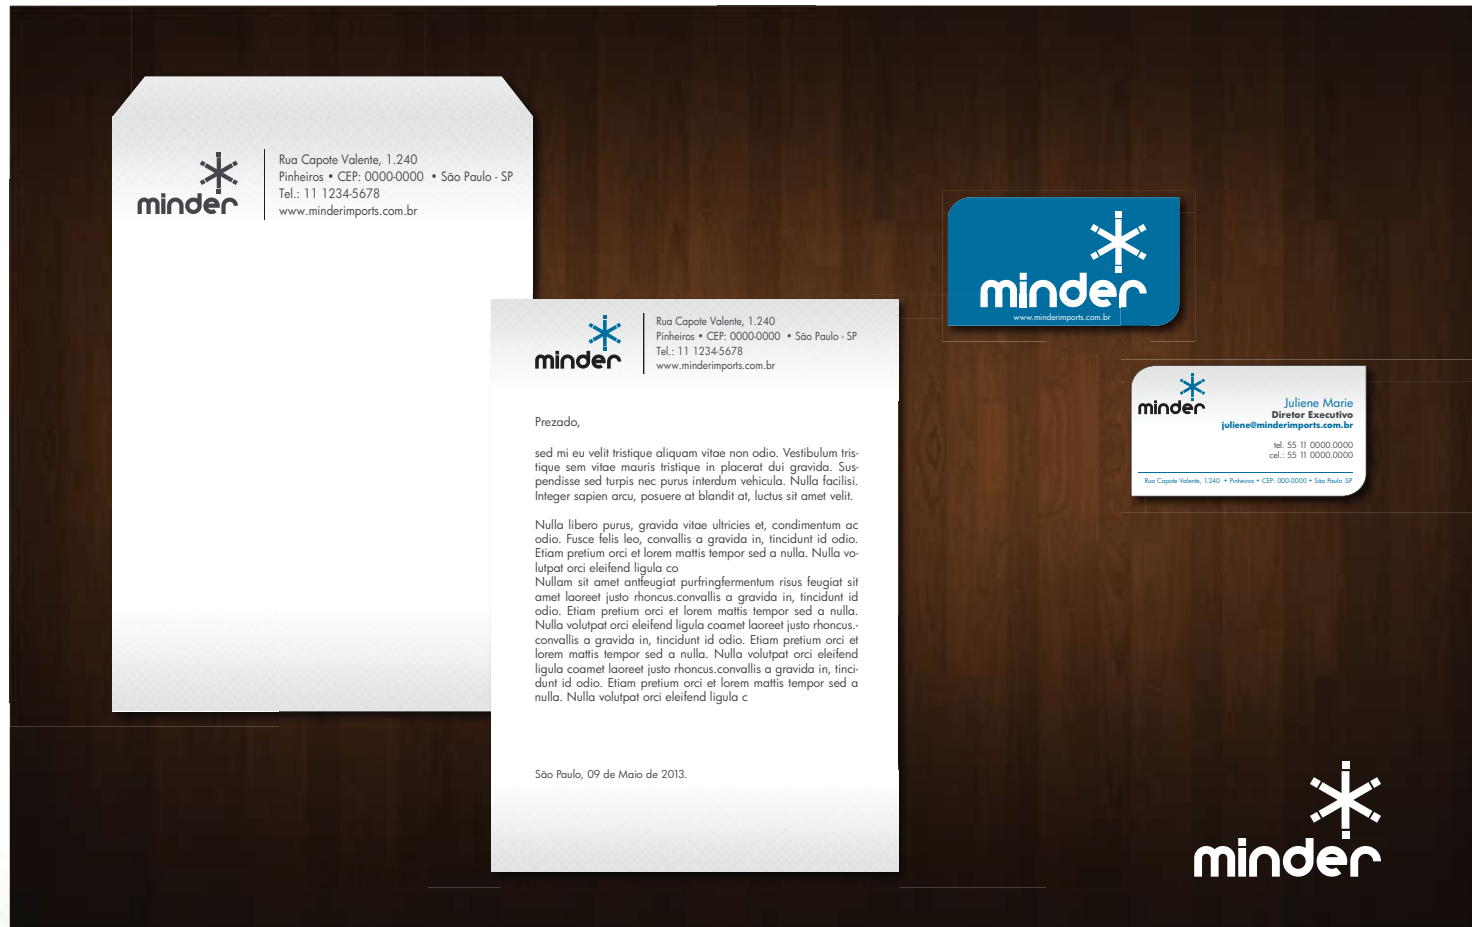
minder

Rua Capote Valente, 1.240
Pinheiros • CEP: 0000-0000 • São Paulo - SP
Tel.: 11 1234-5678
www.minderimports.com.br

minder

Rua Capote Valente, 1.240
Pinheiros • CEP: 0000-0000 • São Paulo - SP
Tel.: 11 1234-5678
www.minderimports.com.br

Prezado,

sed mi eu velit tristique aliquam vitae non odio. Vestibulum tristique sem vitae mauris tristique in placerat dui gravida. Suspendisse sed turpis nec purus interdum vehicula. Nulla facilisi. Integer sapien arcu, posuere at blandit at, luctus sit amet velit.

Nulla libero purus, gravida vitae ultricies et, condimentum ac odio. Fusce felis leo, convallis a gravida in, tincidunt id odio. Etiam pretium orci et lorem mattis tempor sed a nulla. Nulla volutpat orci eleifend ligula co
Nullam sit amet antfeugiat purfringfermentum risus feugiat sit amet laoreet justo rhoncus.convallis a gravida in, tincidunt id odio. Etiam pretium orci et lorem mattis tempor sed a nulla. Nulla volutpat orci eleifend ligula coamet laoreet justo rhoncus.-convallis a gravida in, tincidunt id odio. Etiam pretium orci et lorem mattis tempor sed a nulla. Nulla volutpat orci eleifend ligula coamet laoreet justo rhoncus.convallis a gravida in, tincidunt id odio. Etiam pretium orci et lorem mattis tempor sed a nulla. Nulla volutpat orci eleifend ligula c

São Paulo, 09 de Maio de 2013.

minder
www.minderimports.com.br

minder
Juliene Marie
Diretor Executivo
juliene@minderimports.com.br
tel. 55 11 0000.0000
cel.: 55 11 0000.0000
Rua Capote Valente, 1.240 • Pinheiros • CEP: 000-0000 • São Paulo SP

minder